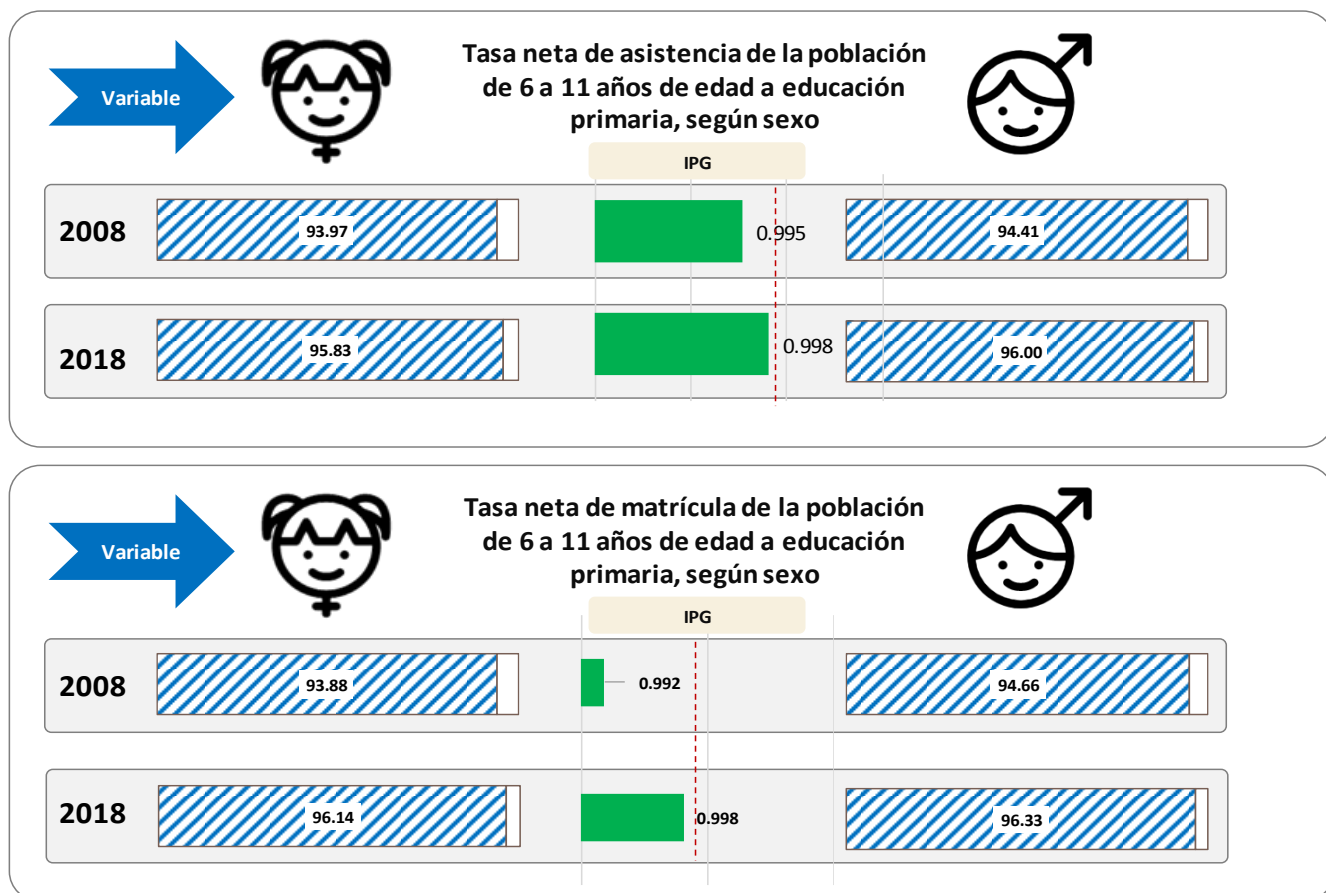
Variable

Tasa neta de asistencia de la población de 6 a 11 años de edad a educación primaria, según sexo

IPG

2008 93.97 0.995 94.41

2018 95.83 0.998 96.00

Variable

Tasa neta de matrícula de la población de 6 a 11 años de edad a educación primaria, según sexo

IPG

2008 93.88 0.992 94.66

2018 96.14 0.998 96.33